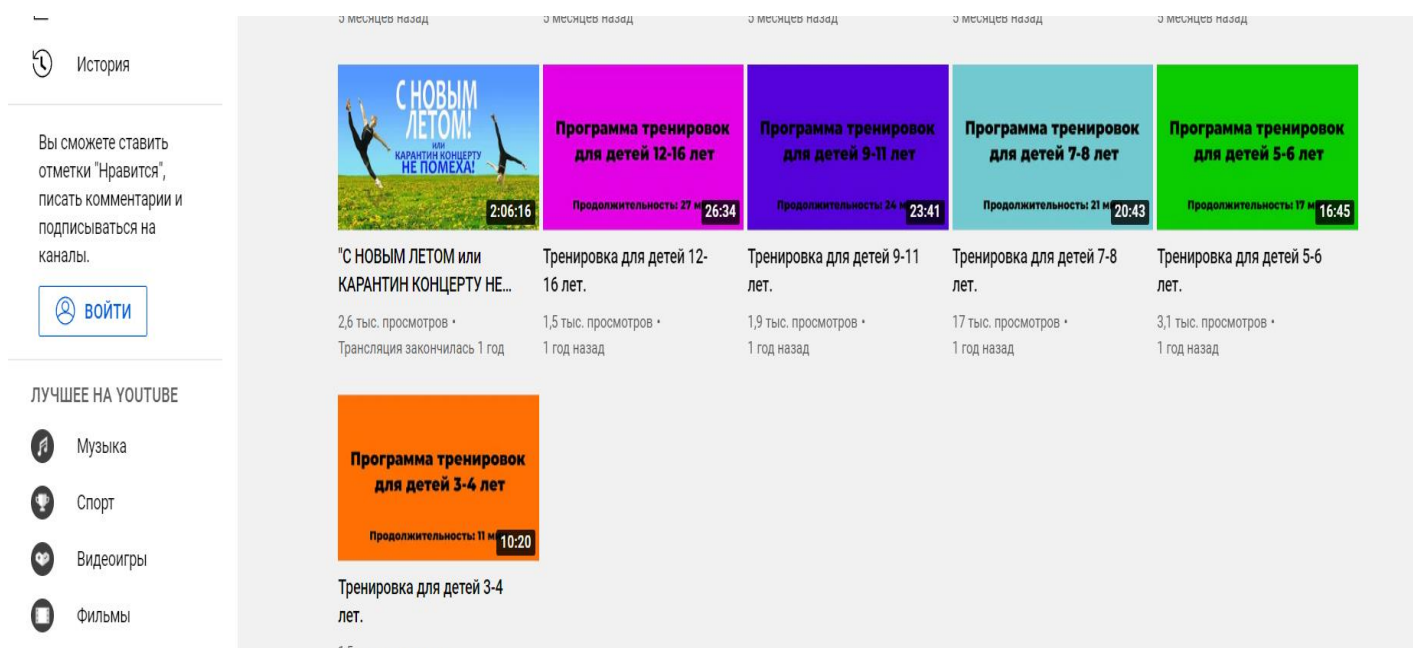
История

Вы сможете ставить отметки "Нравится", писать комментарии и подписываться на каналы.

ВОЙТИ

ЛУЧШЕЕ НА YOUTUBE

Музыка

Спорт

Видеоигры

Фильмы

5 месяцев назад

5 месяцев назад

5 месяцев назад

5 месяцев назад

5 месяцев назад

С НОВЫМ ЛЕТОМ! или КАРАНТИН КОНЦЕРТУ НЕ ПОМЕХА!

2:06:16

"С НОВЫМ ЛЕТОМ или КАРАНТИН КОНЦЕРТУ НЕ...

2,6 тыс. просмотров • Трансляция закончилась 1 год

Программа тренировок для детей 12-16 лет

Продолжительность: 27 м

26:34

Тренировка для детей 12-16 лет.

1,5 тыс. просмотров • 1 год назад

Программа тренировок для детей 9-11 лет

Продолжительность: 24 м

23:41

Тренировка для детей 9-11 лет.

1,9 тыс. просмотров • 1 год назад

Программа тренировок для детей 7-8 лет

Продолжительность: 21 м

20:43

Тренировка для детей 7-8 лет.

17 тыс. просмотров • 1 год назад

Программа тренировок для детей 5-6 лет

Продолжительность: 17 м

16:45

Тренировка для детей 5-6 лет.

3,1 тыс. просмотров • 1 год назад

Программа тренировок для детей 3-4 лет

Продолжительность: 11 м

10:20

Тренировка для детей 3-4 лет.

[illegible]